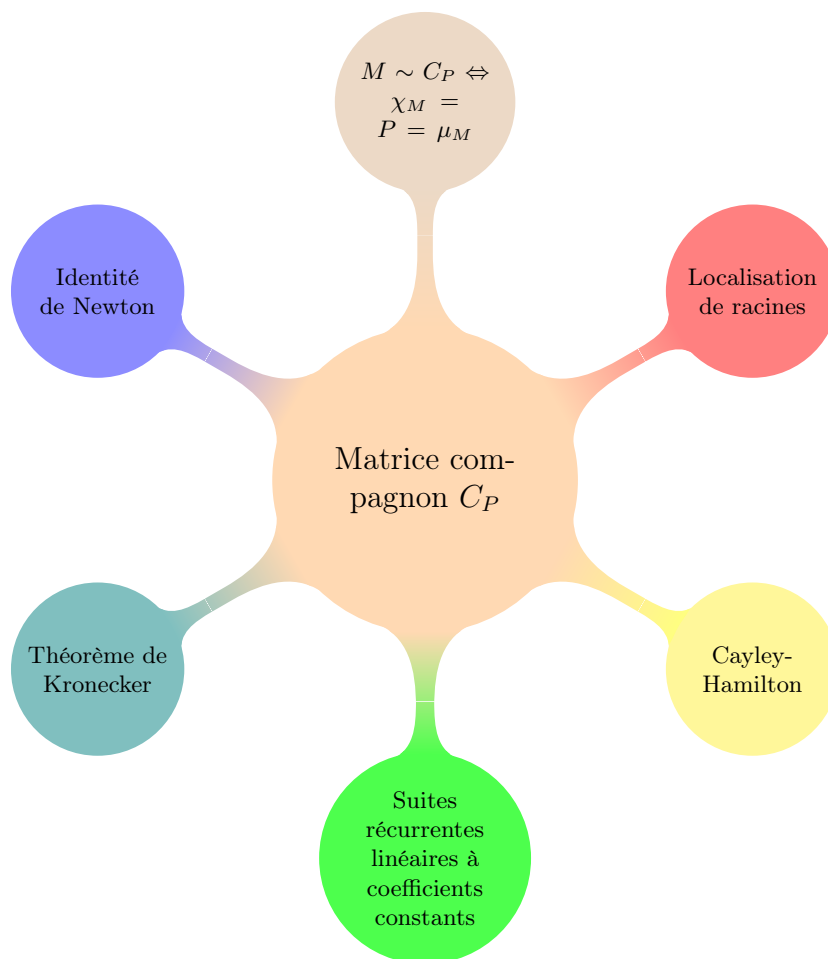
$M \sim C_P \Leftrightarrow \chi_M = P = \mu_M$

Identité de Newton

Localisation de racines

Matrice compagnon $C_P$

Théorème de Kronecker

Cayley-Hamilton

Suites récurrentes linéaires à coefficients constants